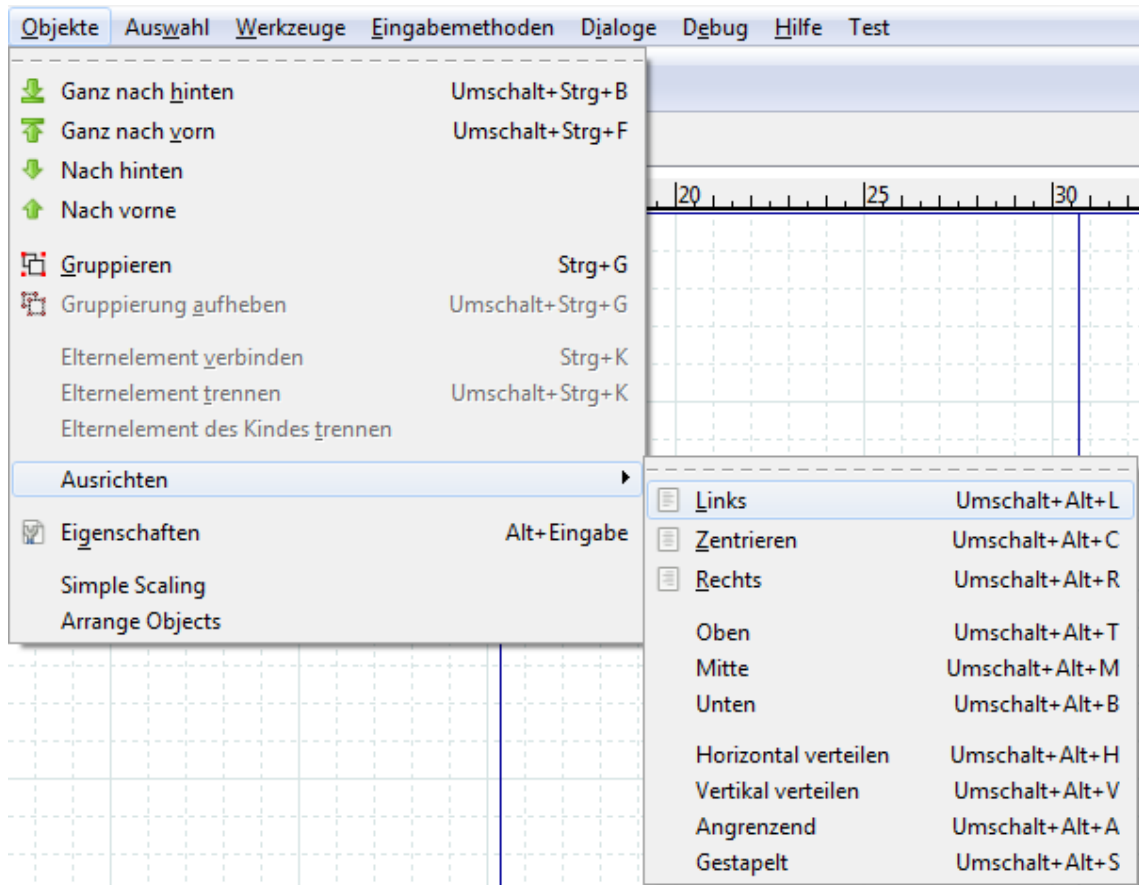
Objekte Auswahl Werkzeuge Eingabemethoden Dialoge Debug Hilfe Test

Ganz nach hinten Umschalt+Strg+B
Ganz nach vorn Umschalt+Strg+F
Nach hinten
Nach vorne

Gruppieren Strg+G
Gruppierung aufheben Umschalt+Strg+G

Elternelement verbinden Strg+K
Elternelement trennen Umschalt+Strg+K
Elternelement des Kindes trennen

Ausrichten

Eigenschaften Alt+Eingabe

Simple Scaling
Arrange Objects

20 25 30

Links Umschalt+Alt+L
Zentrieren Umschalt+Alt+C
Rechts Umschalt+Alt+R

Oben Umschalt+Alt+T
Mitte Umschalt+Alt+M
Unten Umschalt+Alt+B

Horizontal verteilen Umschalt+Alt+H
Vertikal verteilen Umschalt+Alt+V
Angrenzend Umschalt+Alt+A
Gestapelt Umschalt+Alt+S